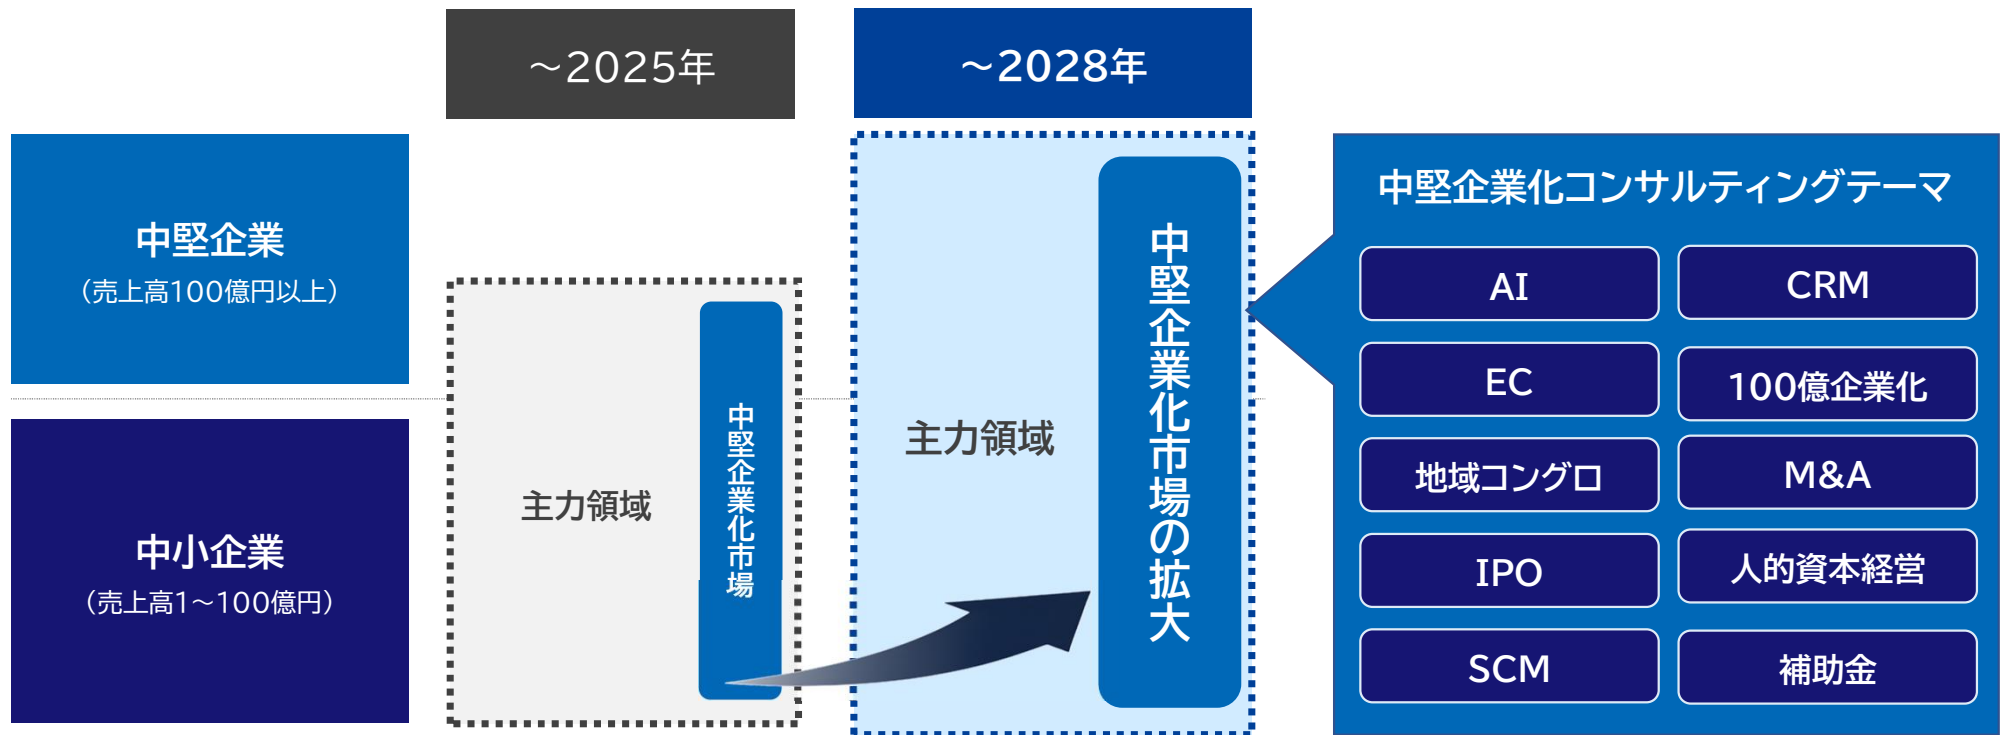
～2025年

～2028年

中堅企業
（売上高100億円以上）

中小企業
（売上高1～100億円）

主力領域

中堅企業化市場

主力領域

中堅企業化市場の拡大

中堅企業化コンサルティングテーマ

| AI | CRM |
|---|---|
| EC | 100億企業化 |
| 地域コングロ | M&A |
| IPO | 人的資本経営 |
| SCM | 補助金 |